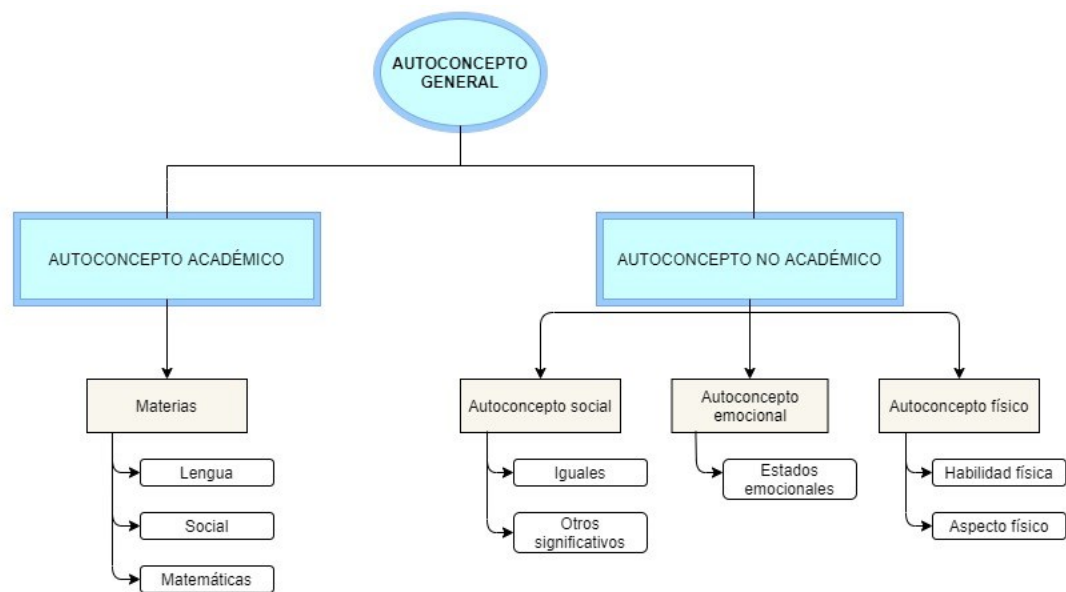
AUTOCONCEPTO GENERAL

AUTOCONCEPTO ACADÉMICO

AUTOCONCEPTO NO ACADÉMICO

Materias

Lengua

Social

Matemáticas

Autoconcepto social

Iguales

Otros significativos

Autoconcepto emocional

Estados emocionales

Autoconcepto físico

Habilidad física

Aspecto físico